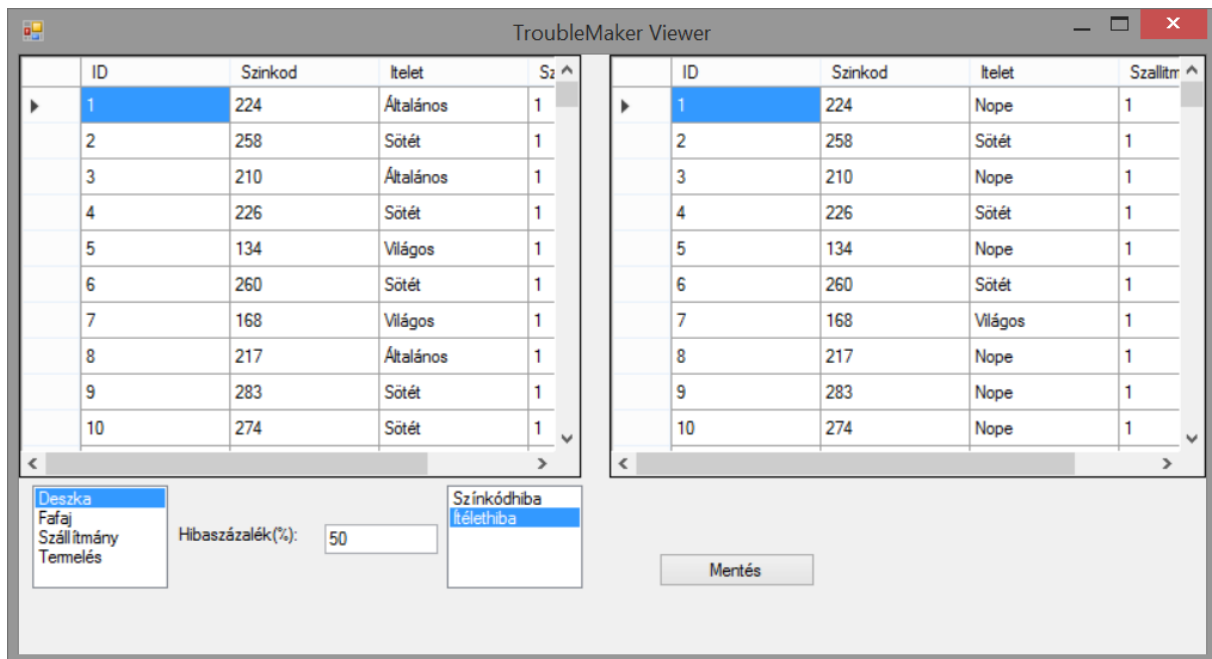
TroubleMaker Viewer

| | ID | Szinkod | Itelet | Sz |
|---|---|---|---|---|
| ▶ | 1 | 224 | Általános | 1 |
| | 2 | 258 | Sötét | 1 |
| | 3 | 210 | Általános | 1 |
| | 4 | 226 | Sötét | 1 |
| | 5 | 134 | Világos | 1 |
| | 6 | 260 | Sötét | 1 |
| | 7 | 168 | Világos | 1 |
| | 8 | 217 | Általános | 1 |
| | 9 | 283 | Sötét | 1 |
| | 10 | 274 | Sötét | 1 |

| | ID | Szinkod | Itelet | Szallitm |
|---|---|---|---|---|
| ▶ | 1 | 224 | Nope | 1 |
| | 2 | 258 | Sötét | 1 |
| | 3 | 210 | Nope | 1 |
| | 4 | 226 | Sötét | 1 |
| | 5 | 134 | Nope | 1 |
| | 6 | 260 | Sötét | 1 |
| | 7 | 168 | Világos | 1 |
| | 8 | 217 | Nope | 1 |
| | 9 | 283 | Nope | 1 |
| | 10 | 274 | Nope | 1 |

Deszka
Fafaj
Szállítmány
Termelés

Hibaszázalék(%): 50

Színkódhiba
Ítélethiba

Mentés